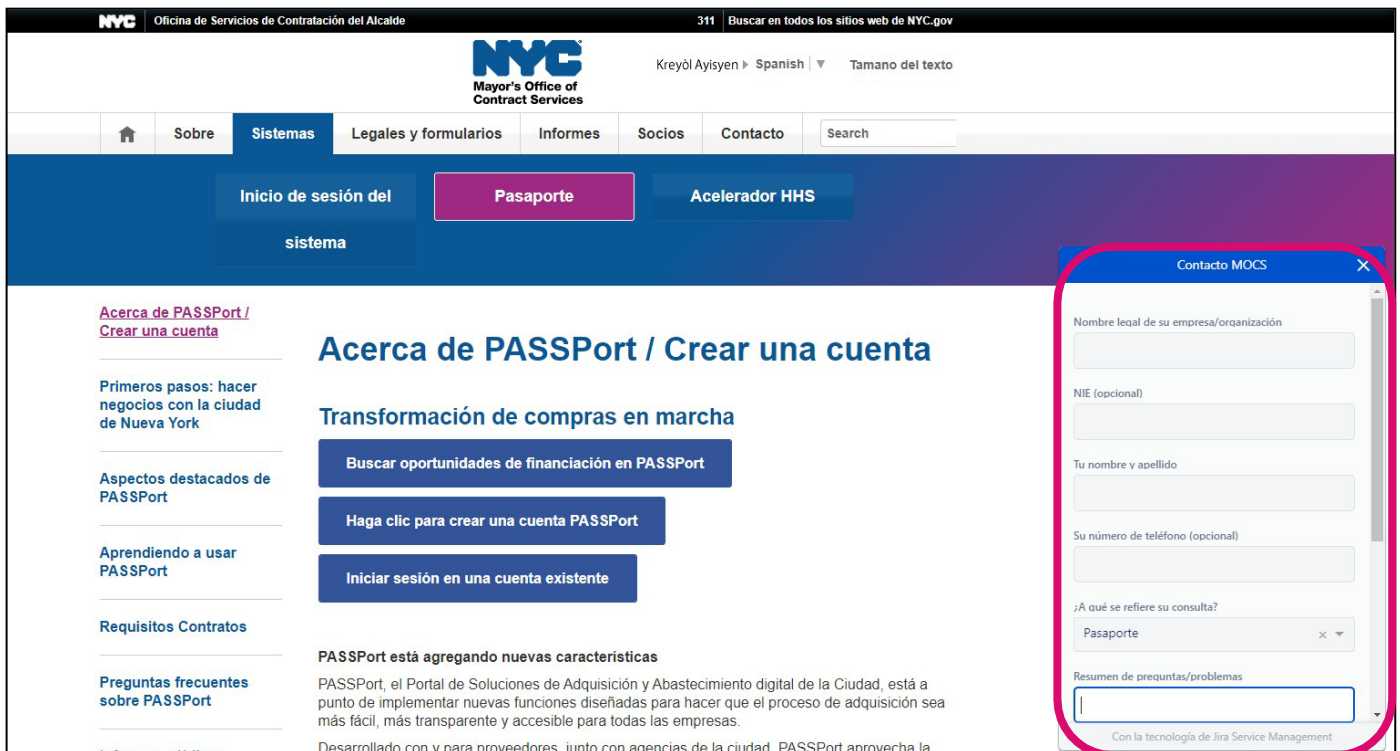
NYC Oficina de Servicios de Contratación del Alcalde 311 Buscar en todos los sitios web de NYC.gov

NYC Mayor's Office of Contract Services

Kreyòl Ayisyen ▸ Spanish | ▼ Tamano del texto

Sobre | Sistemas | Legales y formularios | Informes | Socios | Contacto | Search

Inicio de sesión del sistema

Pasaporte

Acelerador HHS

Acerca de PASSPort / Crear una cuenta

Primeros pasos: hacer negocios con la ciudad de Nueva York

Aspectos destacados de PASSPort

Aprendiendo a usar PASSPort

Requisitos Contratos

Preguntas frecuentes sobre PASSPort

Acerca de PASSPort / Crear una cuenta

Transformación de compras en marcha

Buscar oportunidades de financiación en PASSPort

Haga clic para crear una cuenta PASSPort

Iniciar sesión en una cuenta existente

PASSPort está agregando nuevas características

PASSPort, el Portal de Soluciones de Adquisición y Abastecimiento digital de la Ciudad, está a punto de implementar nuevas funciones diseñadas para hacer que el proceso de adquisición sea más fácil, más transparente y accesible para todas las empresas.

Desarrollado con y para proveedores, junto con agencias de la ciudad, PASSPort aprovecha la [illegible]

Contacto MOCS ×

Nombre legal de su empresa/organización

NIE (opcional)

Tu nombre y apellido

Su número de teléfono (opcional)

¿A qué se refiere su consulta?

Pasaporte

Resumen de preguntas/problemas

Con la tecnología de Jira Service Management